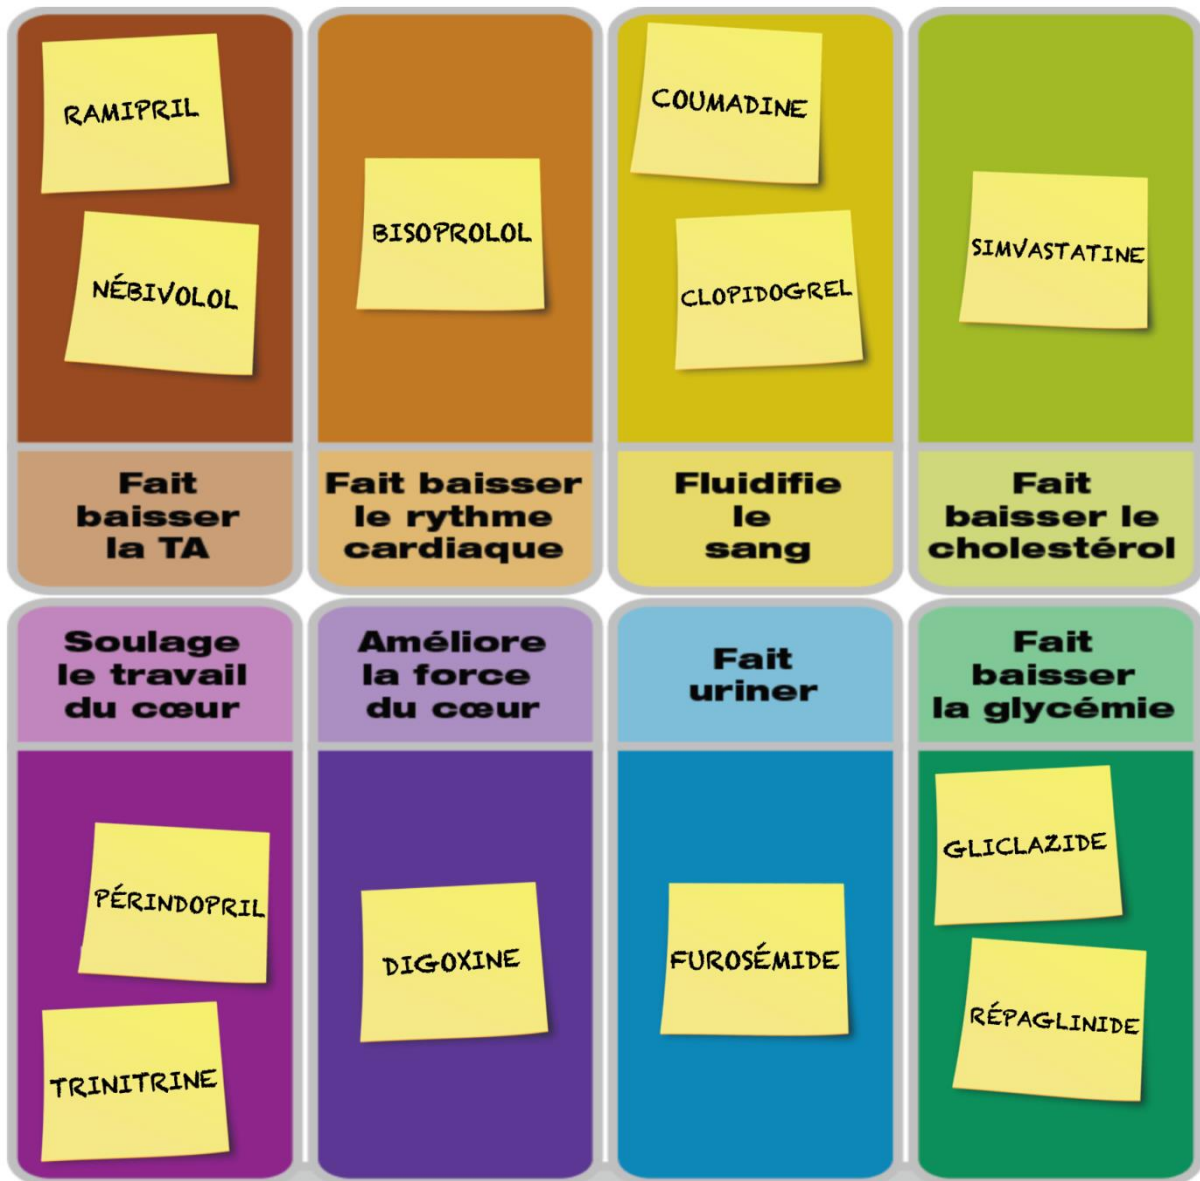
RAMIPRIL

NÉBIVOLOL

Fait baisser la TA

BISOPROLOL

Fait baisser le rythme cardiaque

COUMADINE

CLOPIDOGREL

Fluidifie le sang

SIMVASTATINE

Fait baisser le cholestérol

Soulage le travail du cœur

PÉRINDOPRIL

TRINITRINE

Améliore la force du cœur

DIGOXINE

Fait uriner

FUROSÉMIDE

Fait baisser la glycémie

GLICLAZIDE

RÉPAGLINIDE